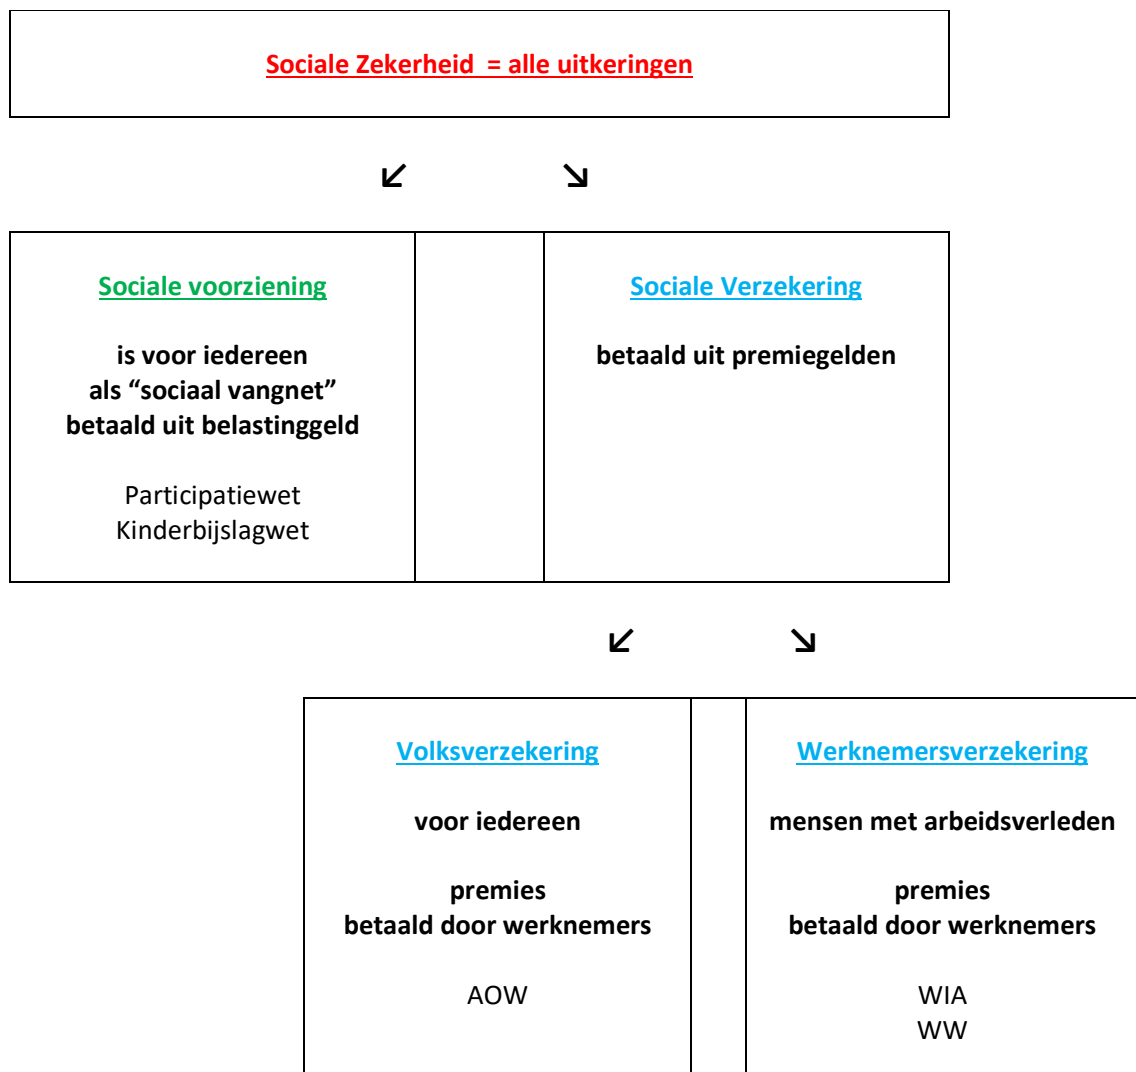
Sociale Zekerheid = alle uitkeringen

↙ ↘

| Sociale voorziening<br><br>is voor iedereen<br>als “sociaal vangnet”<br>betaald uit belastinggeld<br><br>Participatiewet<br>Kinderbijslagwet | | Sociale Verzekering<br><br>betaald uit premiegelden |
|---|---|---|

↙ ↘

| Volksverzekering<br><br>voor iedereen<br><br>premies<br>betaald door werknemers<br><br>AOW | | Werknemersverzekering<br><br>mensen met arbeidsverleden<br><br>premies<br>betaald door werknemers<br><br>WIA<br>WW |
|---|---|---|